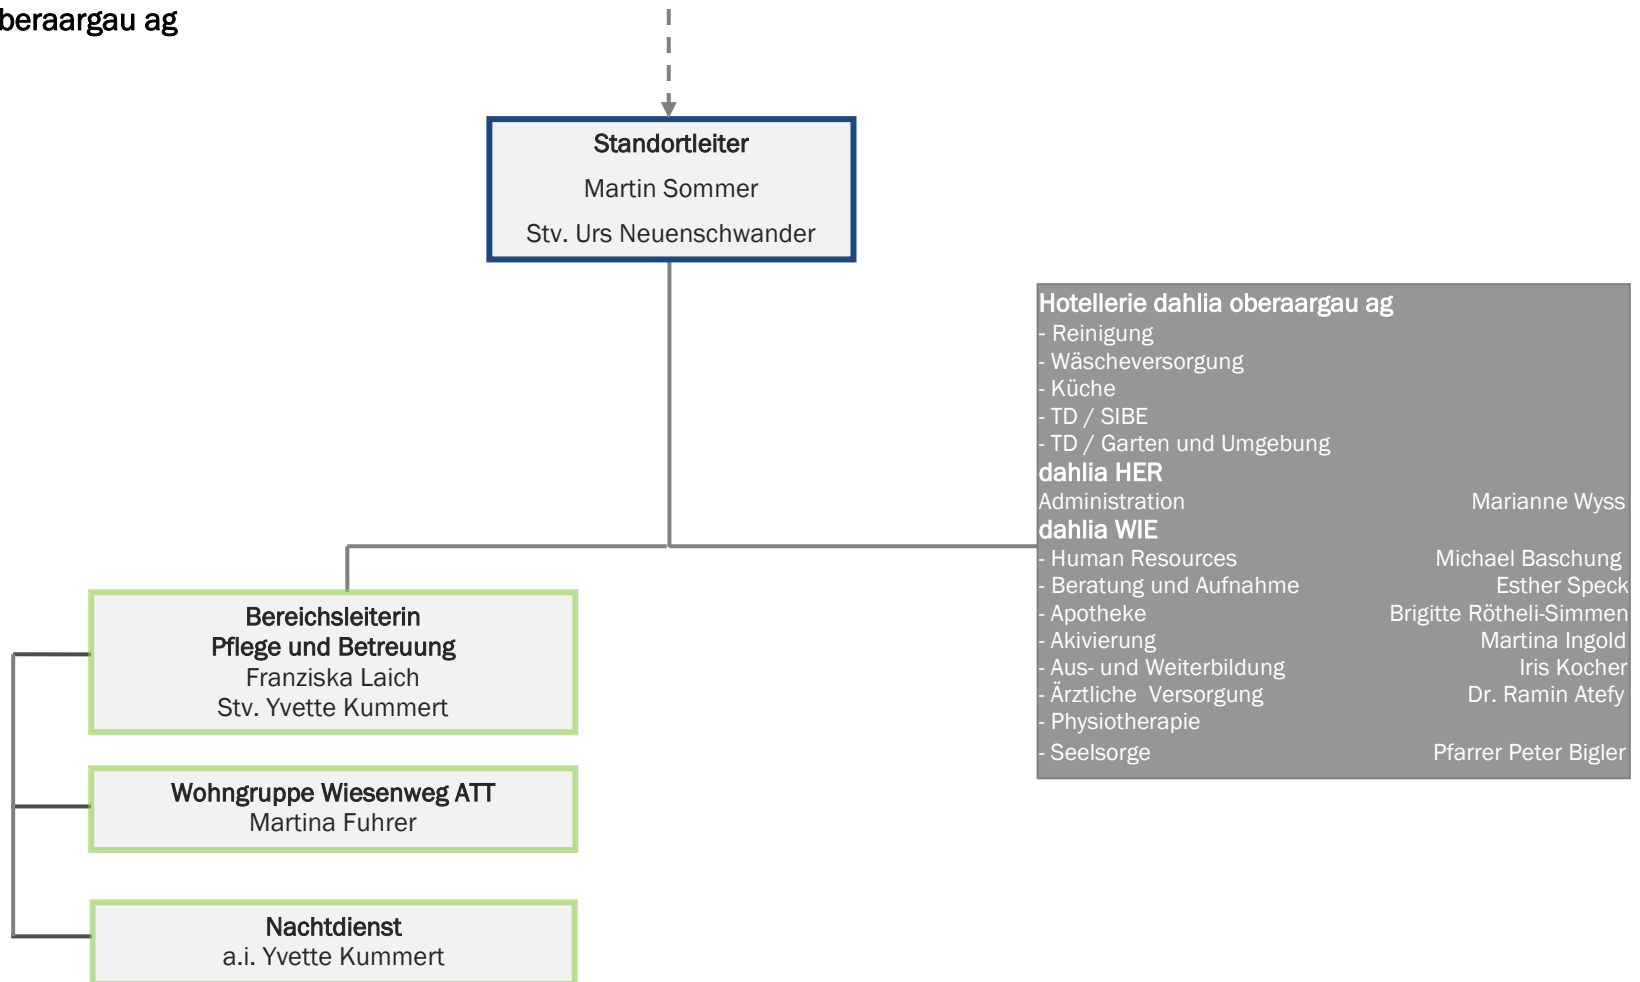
beraargau ag

Standortleiter
Martin Sommer
Stv. Urs Neuenschwander

Hotellerie dahlia oberaargau ag
- Reinigung
- Wäscheversorgung
- Küche
- TD / SIBE
- TD / Garten und Umgebung
dahlia HER
Administration Marianne Wyss
dahlia WIE
- Human Resources Michael Baschung
- Beratung und Aufnahme Esther Speck
- Apotheke Brigitte Rötheli-Simmen
- Akivierung Martina Ingold
- Aus- und Weiterbildung Iris Kocher
- Ärztliche Versorgung Dr. Ramin Atefy
- Physiotherapie
- Seelsorge Pfarrer Peter Bigler

Bereichsleiterin
Pflege und Betreuung
Franziska Laich
Stv. Yvette Kummert

Wohngruppe Wiesenweg ATT
Martina Fuhrer

Nachtdienst
a.i. Yvette Kummert